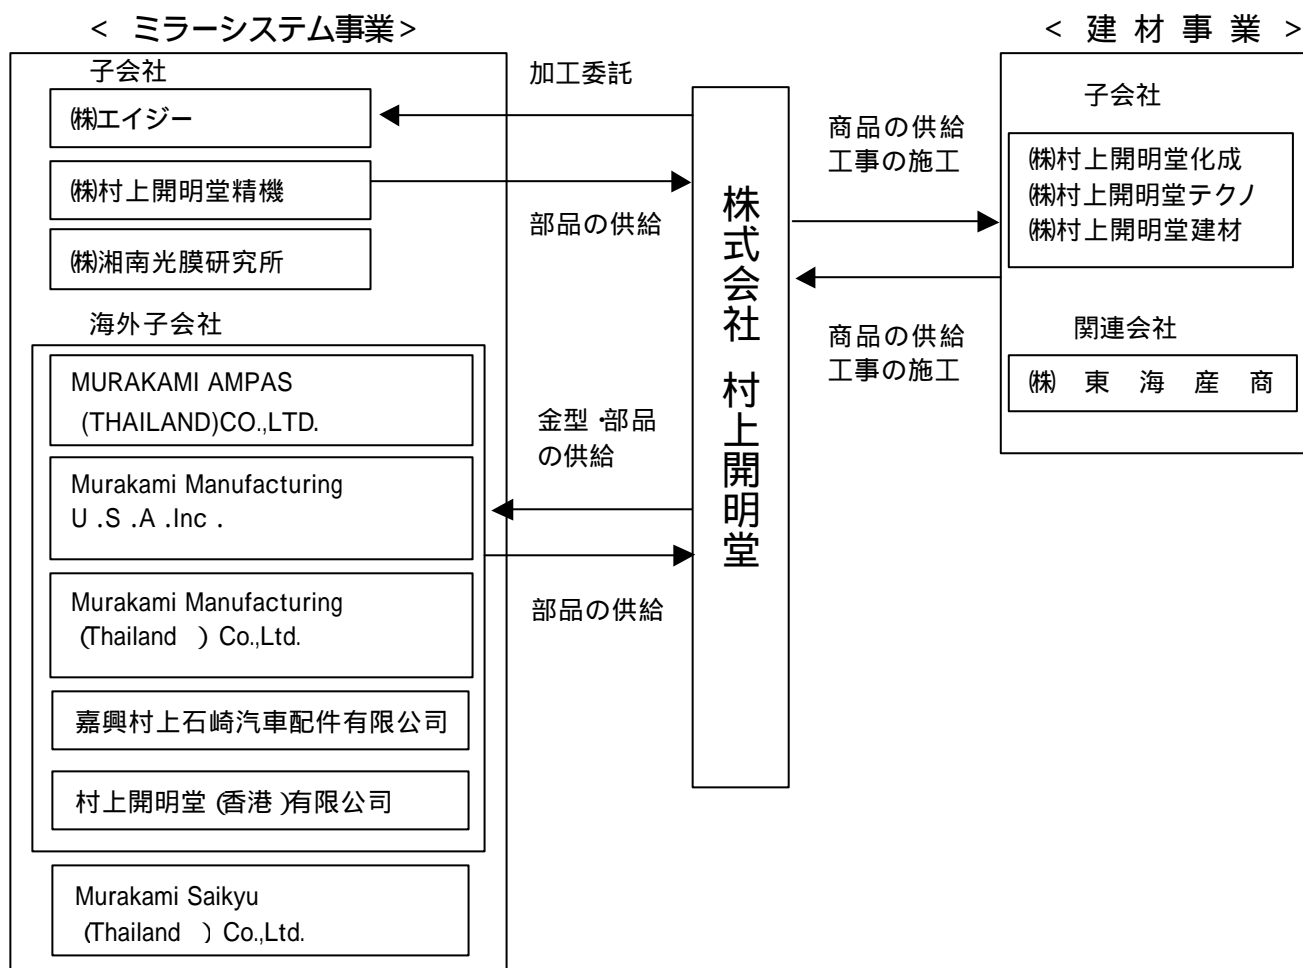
< ミラーシステム事業>

< 建 材 事 業 >

子会社

㈱エイジー

㈱村上開明堂精機

㈱湘南光膜研究所

海外子会社

MURAKAMI AMPAS (THAILAND)CO.,LTD.

Murakami Manufacturing U .S .A .Inc .

Murakami Manufacturing (Thailand ) Co.,Ltd.

嘉興村上石崎汽車配件有限公司

村上開明堂 (香港 )有限公司

Murakami Saikyu (Thailand ) Co.,Ltd.

加工委託

部品の供給

金型 ·部品の供給

部品の供給

株式会社 村上開明堂

商品の供給
工事の施工

商品の供給
工事の施工

子会社

㈱村上開明堂化成
㈱村上開明堂テクノ
㈱村上開明堂建材

関連会社

㈱ 東 海 産 商